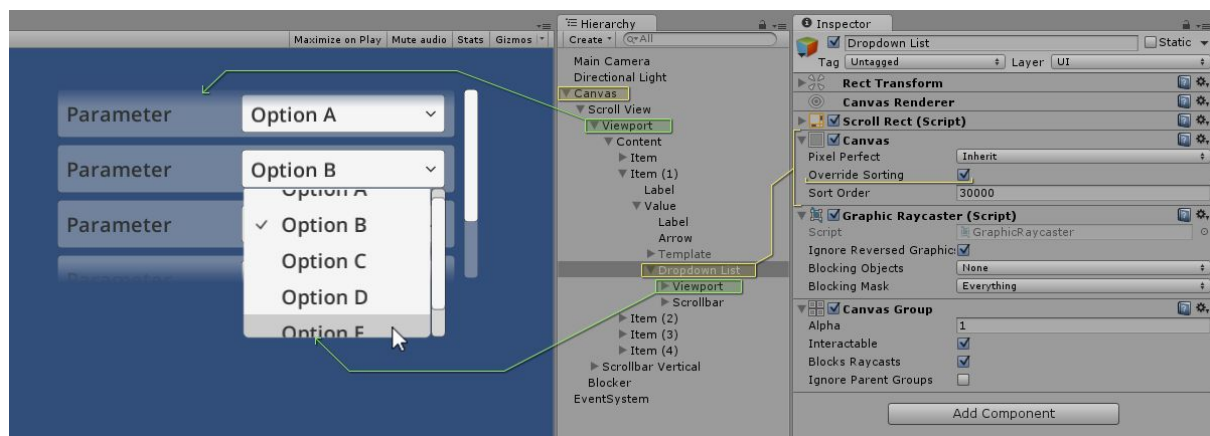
Maximize on Play | Mute audio | Stats | Gizmos

Parameter Option A
Parameter Option B
Option A
Parameter ✓ Option B
Option C
Option D
Option E

Hierarchy
Create Q▾All
Main Camera
Directional Light
Canvas
Scroll View
Viewport
Content
Item
Item (1)
Label
Value
Label
Arrow
Template
Dropdown List
Viewport
Scrollbar
Item (2)
Item (3)
Item (4)
Scrollbar Vertical
Blocker
EventSystem

Inspector
Dropdown List
Static
Tag Untagged
Layer UI
Rect Transform
Canvas Renderer
Scroll Rect (Script)
Canvas
Pixel Perfect Inherit
Override Sorting
Sort Order 30000
Graphic Raycaster (Script)
Script GraphicRaycaster
Ignore Reversed Graphics
Blocking Objects None
Blocking Mask Everything
Canvas Group
Alpha 1
Interactable
Blocks Raycasts
Ignore Parent Groups
Add Component